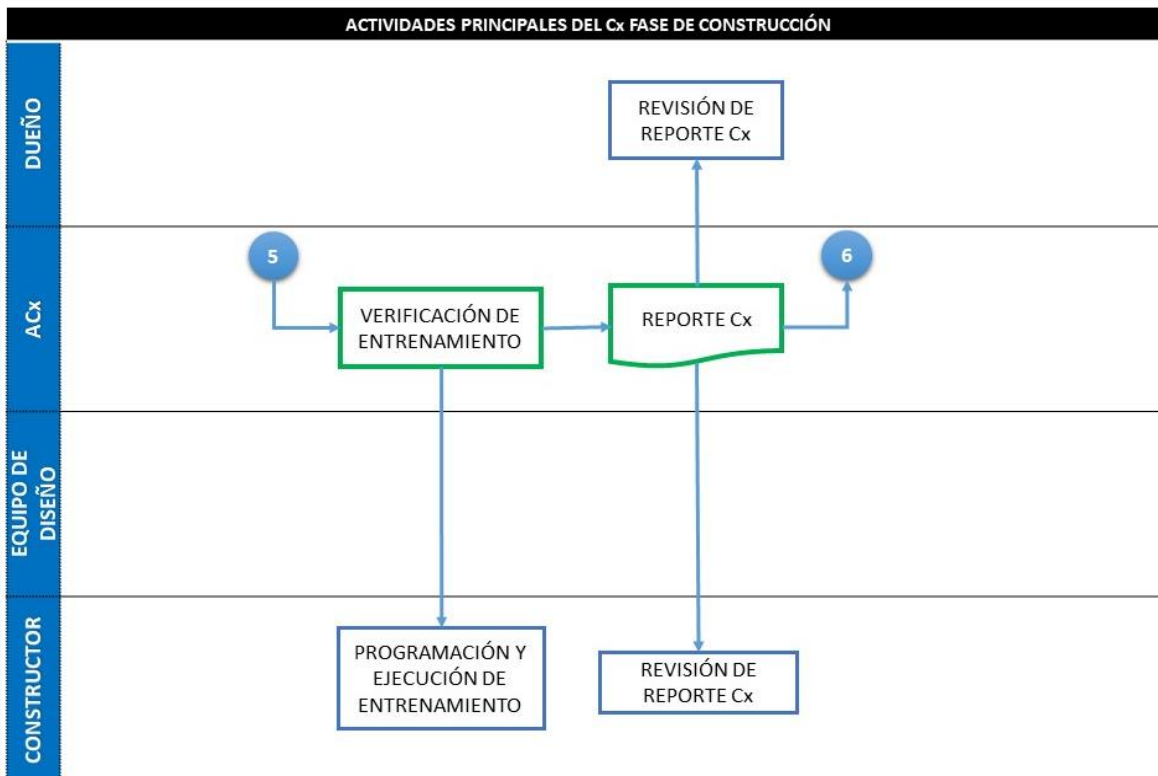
ACTIVIDADES PRINCIPALES DEL Cx FASE DE CONSTRUCCIÓN

DUEÑO

REVISIÓN DE REPORTE Cx

ACx

5

VERIFICACIÓN DE ENTRENAMIENTO

REPORTE Cx

6

EQUIPO DE DISEÑO

CONSTRUCTOR

PROGRAMACIÓN Y EJECUCIÓN DE ENTRENAMIENTO

REVISIÓN DE REPORTE Cx